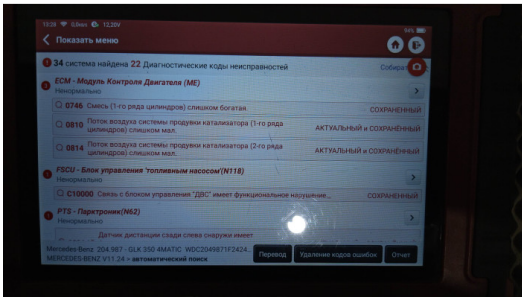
13:39 0.0Kb/s 12.20V 98%

Показать меню

3 34 система найдена 22 Диагностические коды неисправностей Собрать

ECM - Модуль Контроля Двигателя (ME)
Ненормально

0746 Смесь (1-го ряда цилиндров) слишком богатая. СОХРАНЕННЫЙ

0810 Поток воздуха системы продувки катализатора (1-го ряда цилиндров) слишком мал. АКТУАЛЬНЫЙ и СОХРАНЕННЫЙ

0814 Поток воздуха системы продувки катализатора (2-го ряда цилиндров) слишком мал. АКТУАЛЬНЫЙ и СОХРАНЕННЫЙ

FSCU - Блок управления "топливным насосом"(N118)
Ненормально

C10000 Связь с блоком управления "ДВС" имеет функциональное нарушение... СОХРАНЕННЫЙ

PTS - Парктроник(N62)
Ненормально

Датчик дистанции сзади слева снаружи имеет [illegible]

Mercedes-Benz 204.987 - GLK 350 4MATIC WDC2049871F2424...
MERCEDES-BENZ V11.24 > автоматический поиск

Перевод Удаление кодов ошибок Отчет